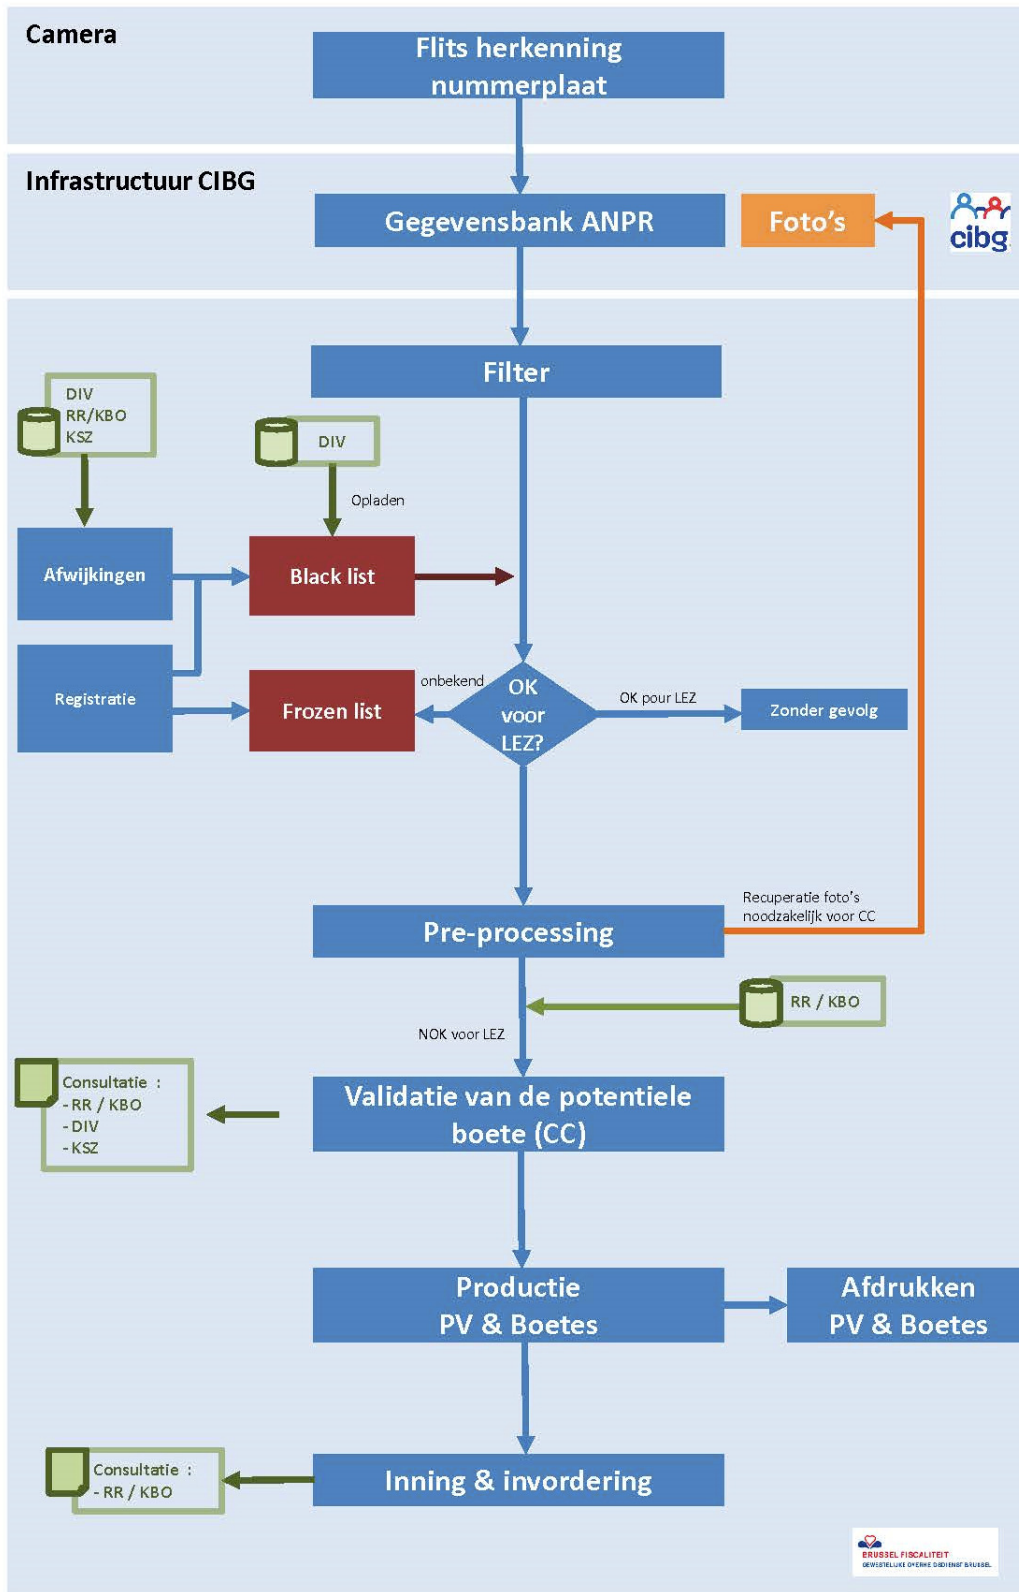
Camera

Flits herkenning nummerplaat

Infrastructuur CIBG

Gegevensbank ANPR

Foto's

cibg

Filter

DIV
RR/KBO
KSZ

DIV

Opladen

Afwijkingen

Black list

Registratie

Frozen list

onbekend

OK voor LEZ?

OK pour LEZ

Zonder gevolg

Recuperatie foto's noodzakelijk voor CC

Pre-processing

RR / KBO

NOK voor LEZ

Consultatie :
- RR / KBO
- DIV
- KSZ

Validatie van de potentiele boete (CC)

Productie PV & Boetes

Afdrukken PV & Boetes

Consultatie :
- RR / KBO

Inning & invordering

BRUSSEL FISCALITEIT
GEWESTELIJKE OPENBARE DIENST BRUSSEL